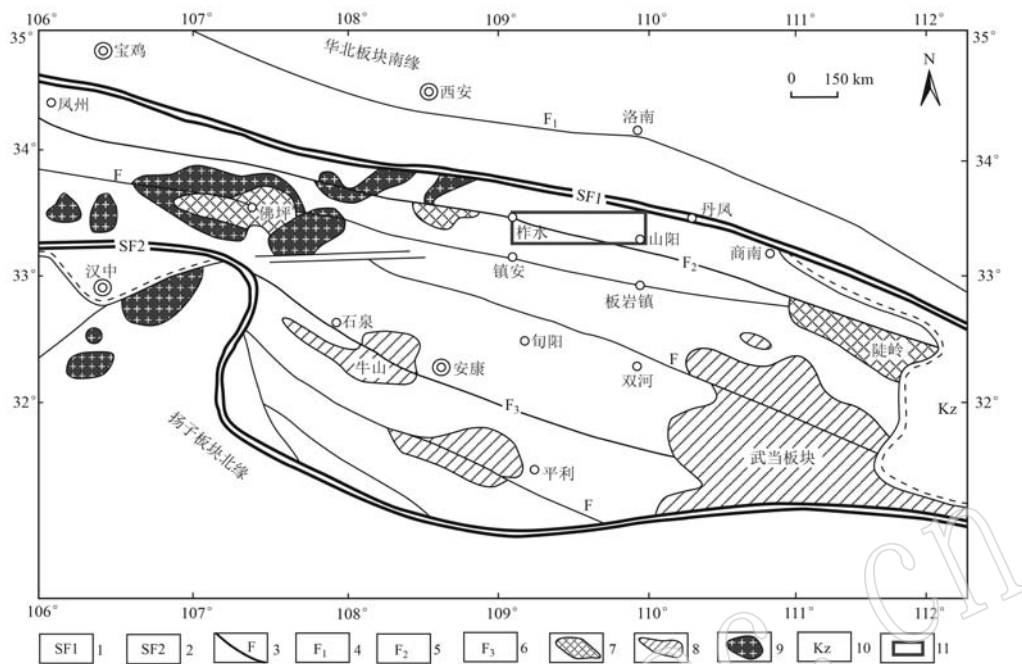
106° 107° 108° 109° 110° 111° 112°

35° 35°

宝鸡

华北板块南缘

西安

N

0 150 km

凤州

$F_1$

洛南

34° 34°

F

SF1

丹凤

佛坪

柞水

山阳

商南

SF2

汉中

镇安

$F_2$

33° 33°

板岩镇

石泉

旬阳

陡岭

牛山

安康

F

双河

32° 32°

$F_3$

Kz

扬子板块北缘

武当板块

平利

F

106° 107° 108° 109° 110° 111° 112°

SF1 1 SF2 2 F 3 $F_1$ 4 $F_2$ 5 $F_3$ 6 7 8 9 Kz 10 11